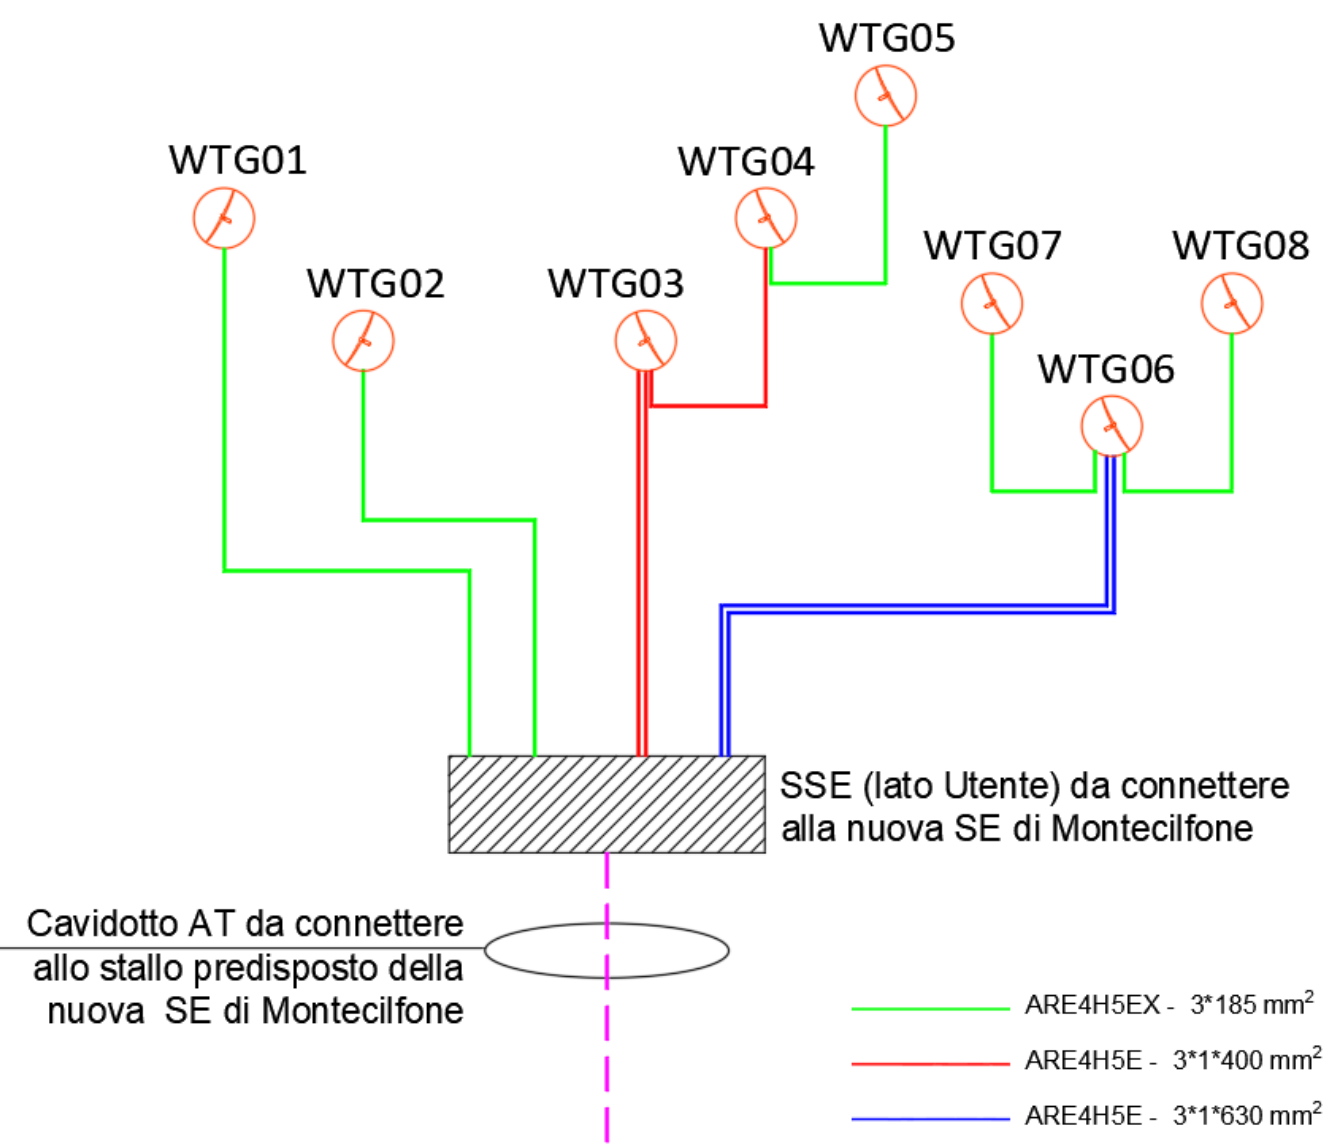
WTG05

WTG01

WTG04

WTG07

WTG08

WTG02

WTG03

WTG06

SSE (lato Utente) da connettere alla nuova SE di Montecilfone

Cavidotto AT da connettere allo stallo predisposto della nuova SE di Montecilfone

ARE4H5EX - 3*185 mm$^2$

ARE4H5E - 3*1*400 mm$^2$

ARE4H5E - 3*1*630 mm$^2$